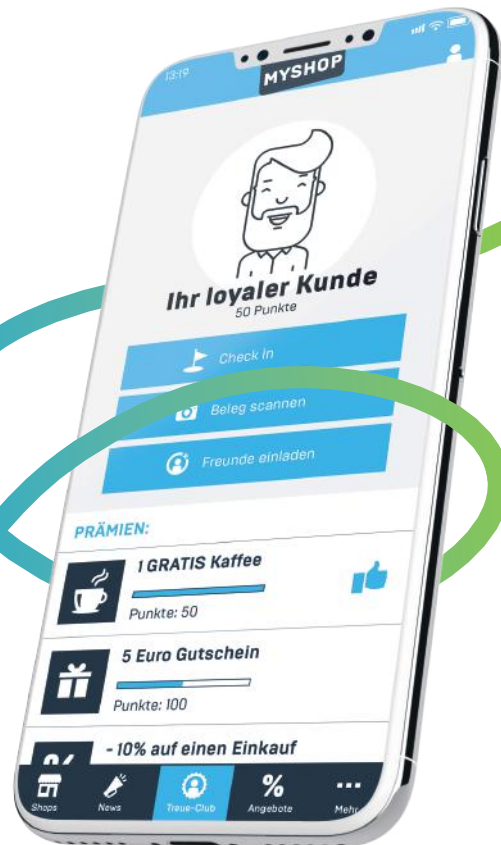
13:19

MYSHOP

Ihr loyaler Kunde
50 Punkte

Check in

Beleg scannen

Freunde einladen

PRÄMIEN:

1 GRATIS Kaffee
Punkte: 50

5 Euro Gutschein
Punkte: 100

- 10% auf einen Einkauf

Shops
News
Treue-Club
%
Angebote
...
Mehr